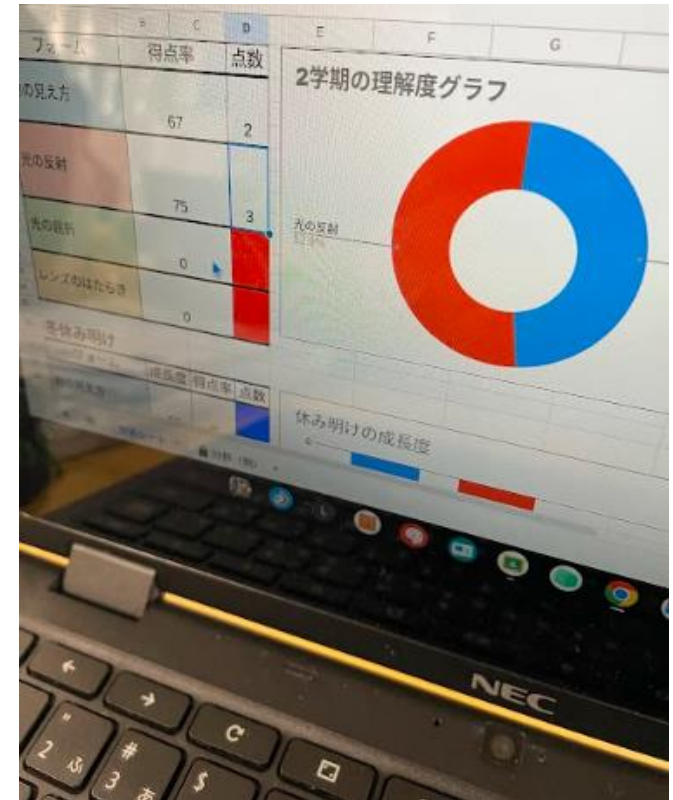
| | B | C | D |
|---|---|---|---|
| フォーム | 得点率 | | 点数 |
| の見え方 | 67 | | 2 |
| 光の反射 | 75 | | 3 |
| 光の屈折 | 0 | | |
| レンズのはたらき | 0 | | |

冬休み明け

| | 得点率 | 得点率 | 点数 |
|---|---|---|---|

E F G

2学期の理解度グラフ

光の反射

休み明けの成長度

NEC